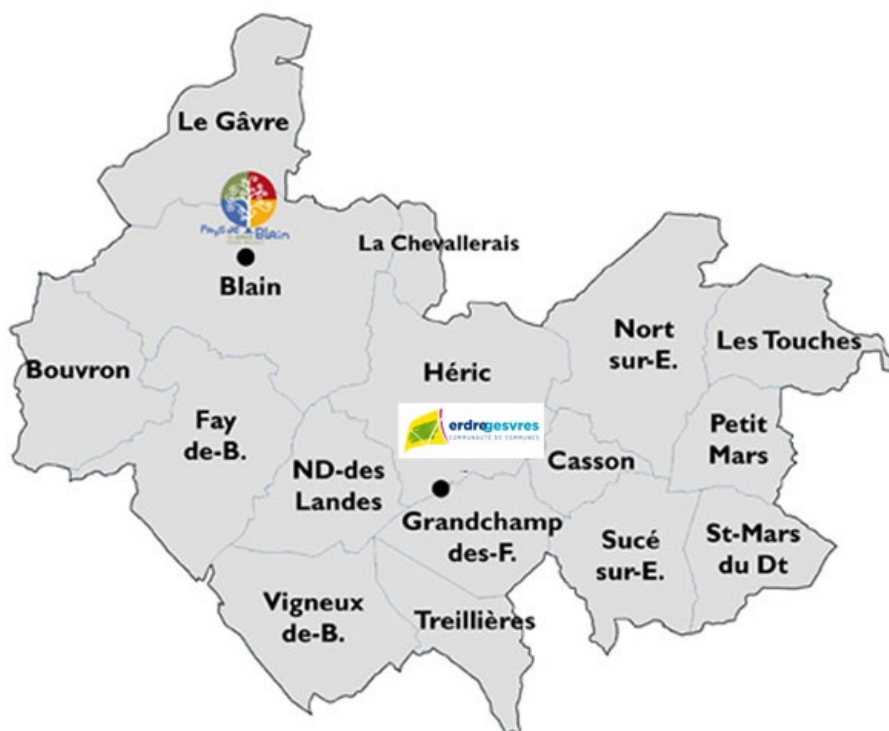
Le Gâvre

Pays de Blain

La Chevallerais

Blain

Nort sur-E.

Les Touches

Bouvron

Héric

erdregesvres
COMMUNAUTÉ DE COMMUNES

Fay de-B.

Petit Mars

Casson

ND-des Landes

Grandchamp des-F.

Sucé sur-E.

St-Mars du Dt

Vigneux de-B.

Treillières